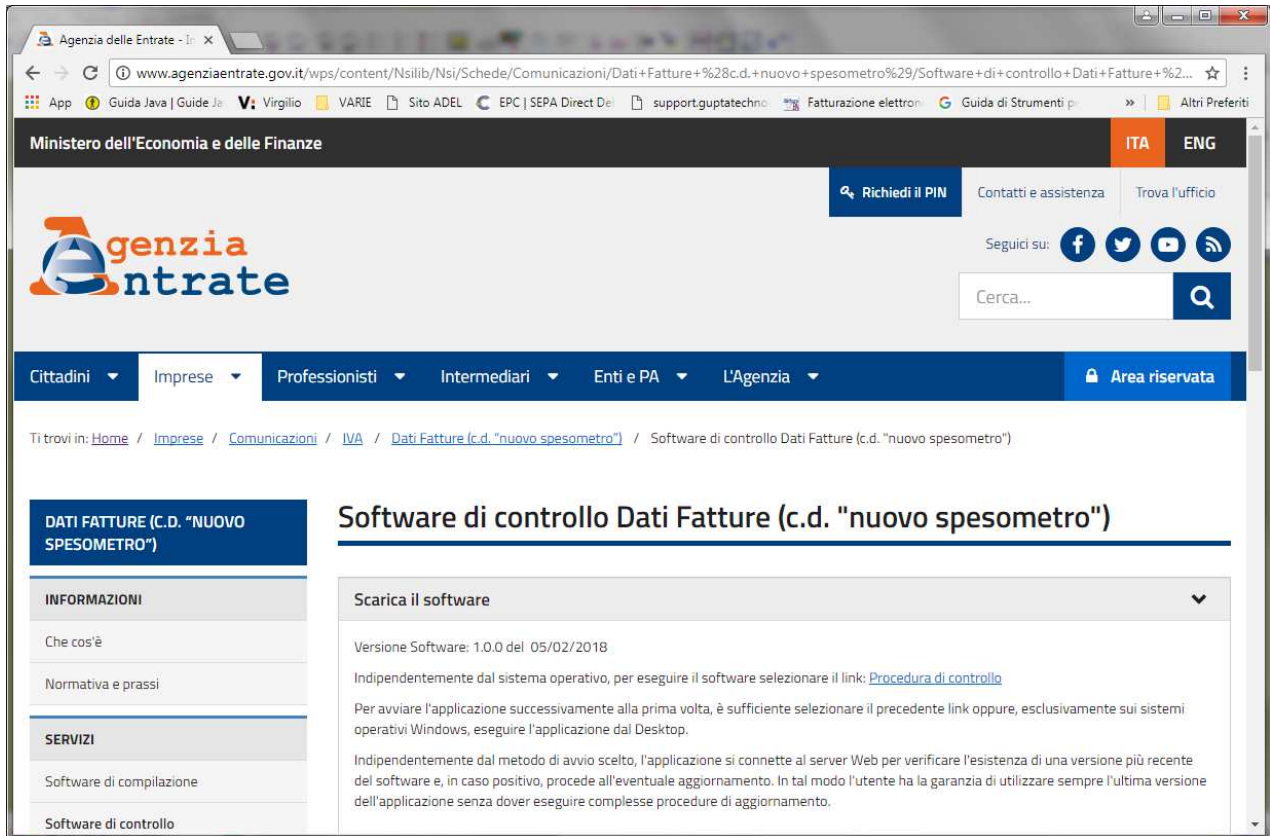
Agenzia delle Entrate - In ×

www.agenziaentrate.gov.it/wps/content/Nsilib/Nsi/Schede/Comunicazioni/Dati+Fatture+%28c.d.+nuovo+spesometro%29/Software+di+controllo+Dati+Fatture+%2...

App Guida Java | Guide Ja Virgilio VARIE Sito ADEL EPC | SEPA Direct De support.guptatechno Fatturazione elettron Guida di Strumenti p » Altri Preferiti

Ministero dell'Economia e delle Finanze

ITA ENG

Richiedi il PIN Contatti e assistenza Trova l'ufficio

Agenzia Entrate

Seguici su:

Cerca...

Cittadini Imprese Professionisti Intermediari Enti e PA L'Agenzia Area riservata

Ti trovi in: Home / Imprese / Comunicazioni / IVA / Dati Fatture (c.d. "nuovo spesometro") / Software di controllo Dati Fatture (c.d. "nuovo spesometro")

DATI FATTURE (C.D. "NUOVO SPESOMETRO")

INFORMAZIONI

Che cos'è

Normativa e prassi

SERVIZI

Software di compilazione

Software di controllo

Software di controllo Dati Fatture (c.d. "nuovo spesometro")

Scarica il software

Versione Software: 1.0.0 del 05/02/2018

Indipendentemente dal sistema operativo, per eseguire il software selezionare il link: Procedura di controllo

Per avviare l'applicazione successivamente alla prima volta, è sufficiente selezionare il precedente link oppure, esclusivamente sui sistemi operativi Windows, eseguire l'applicazione dal Desktop.

Indipendentemente dal metodo di avvio scelto, l'applicazione si connette al server Web per verificare l'esistenza di una versione più recente del software e, in caso positivo, procede all'eventuale aggiornamento. In tal modo l'utente ha la garanzia di utilizzare sempre l'ultima versione dell'applicazione senza dover eseguire complesse procedure di aggiornamento.